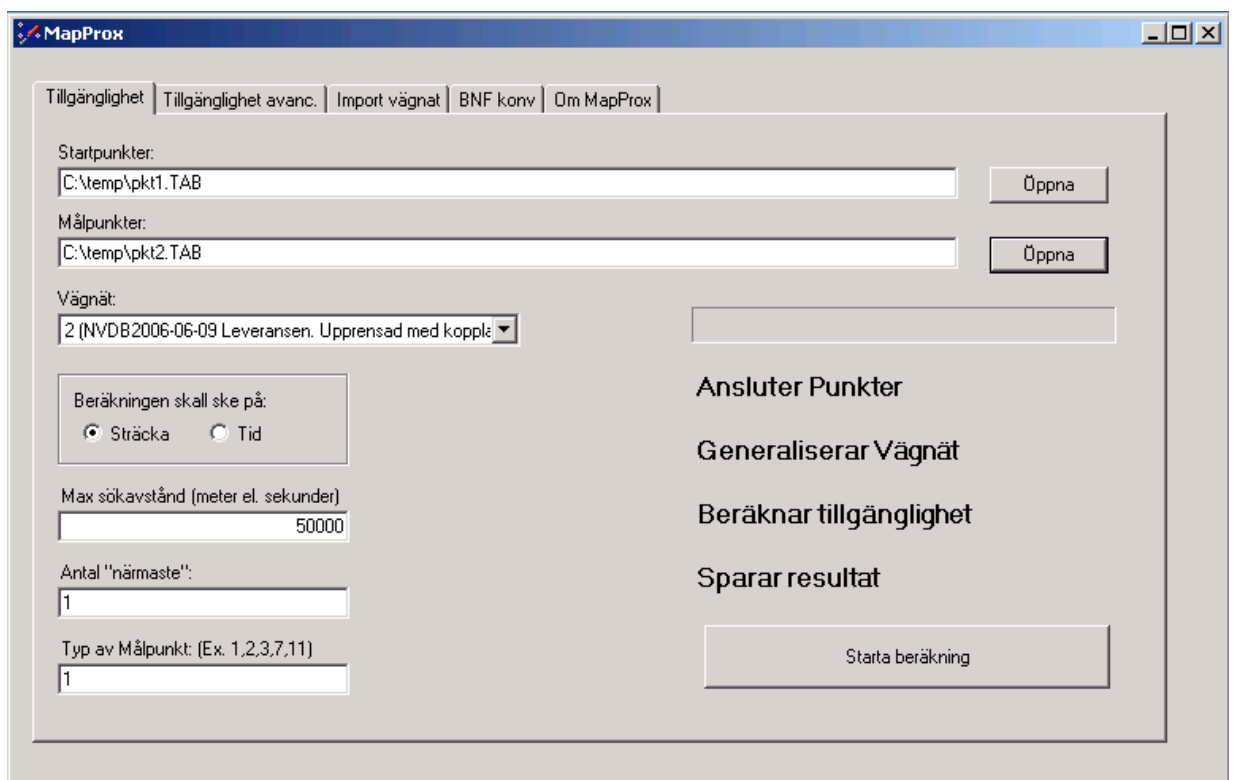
MapProx

Tillgänglighet | Tillgänglighet avanc. | Import vägnat | BNF konv | Om MapProx

Startpunkter:
C:\temp\pkt1.TAB
Öppna

Målpunkter:
C:\temp\pkt2.TAB
Öppna

Vägnät:
2 (NVDB2006-06-09 Leveransen. Upprensad med koppla

Beräkningen skall ske på:
Sträcka
Tid

Max sökavstånd (meter el. sekunder)
50000

Antal "närmaste":
1

Typ av Målpunkt: (Ex. 1,2,3,7,11)
1

Ansluter Punkter

Generaliserar Vägnät

Beräknar tillgänglighet

Sparar resultat

Starta beräkning